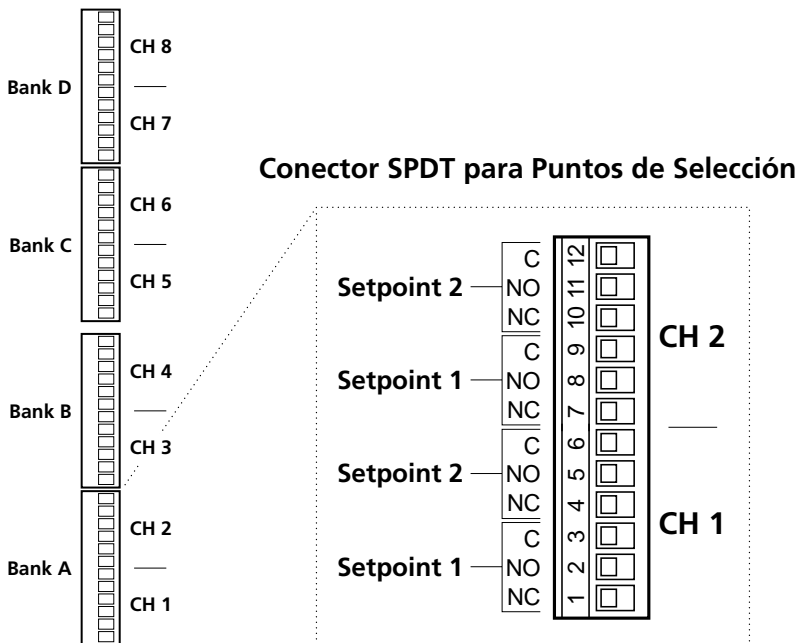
Bank D
CH 8
CH 7

Bank C
CH 6
CH 5

Bank B
CH 4
CH 3

Bank A
CH 2
CH 1

Conector SPDT para Puntos de Selección

Setpoint 2
C
NO
NC
12
11
10

Setpoint 1
C
NO
NC
9
8
7

CH 2

Setpoint 2
C
NO
NC
6
5
4

Setpoint 1
C
NO
NC
3
2
1

CH 1